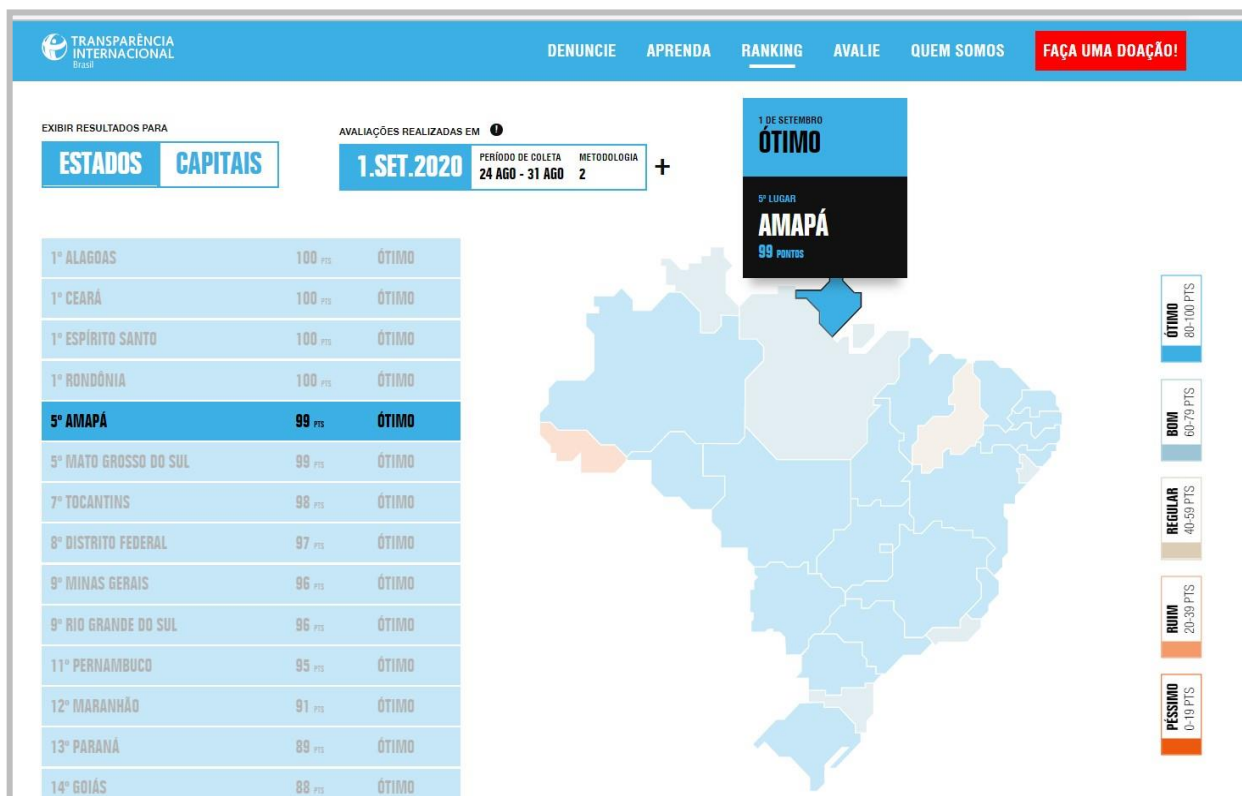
TRANSPARÊNCIA INTERNACIONAL Brasil

DENUNCIE APRENDA RANKING AVALIE QUEM SOMOS FAÇA UMA DOAÇÃO!

EXIBIR RESULTADOS PARA
ESTADOS CAPITAIS

AVALIAÇÕES REALIZADAS EM
1.SET.2020 PERÍODO DE COLETA 24 AGO - 31 AGO METODOLOGIA 2 +

1 DE SETEMBRO
ÓTIMO
5º LUGAR
AMAPÁ
99 PONTOS

| | | |
|---|---|---|
| 1º ALAGOAS | 100 PTS | ÓTIMO |
| 1º CEARÁ | 100 PTS | ÓTIMO |
| 1º ESPÍRITO SANTO | 100 PTS | ÓTIMO |
| 1º RONDÔNIA | 100 PTS | ÓTIMO |
| 5º AMAPÁ | 99 PTS | ÓTIMO |
| 5º MATO GROSSO DO SUL | 99 PTS | ÓTIMO |
| 7º TOCANTINS | 98 PTS | ÓTIMO |
| 8º DISTRITO FEDERAL | 97 PTS | ÓTIMO |
| 9º MINAS GERAIS | 96 PTS | ÓTIMO |
| 9º RIO GRANDE DO SUL | 96 PTS | ÓTIMO |
| 11º PERNAMBUCO | 95 PTS | ÓTIMO |
| 12º MARANHÃO | 91 PTS | ÓTIMO |
| 13º PARANÁ | 89 PTS | ÓTIMO |
| 14º GOIÁS | 88 PTS | ÓTIMO |

ÓTIMO 80-100 PTS
BOM 60-79 PTS
REGULAR 40-59 PTS
RUIM 20-39 PTS
PÉSSIMO 0-19 PTS